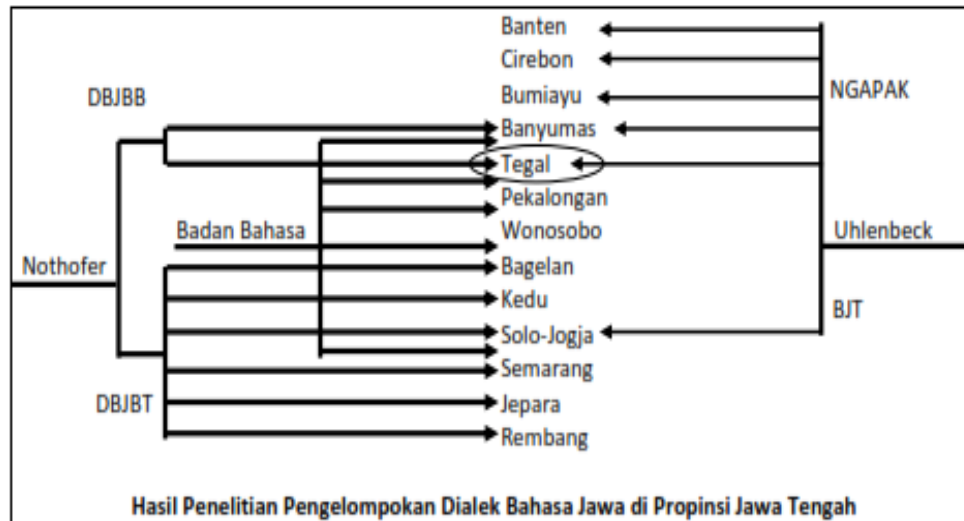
DBJBB

Nothofer

Badan Bahasa

DBJBT

Banten
Cirebon
Bumiayu
Banyumas
Tegal
Pekalongan
Wonosobo
Bagelan
Kedu
Solo-Jogja
Semarang
Jepara
Rembang

NGAPAK

Uhlenbeck

BJT

Hasil Penelitian Pengelompokan Dialek Bahasa Jawa di Propinsi Jawa Tengah